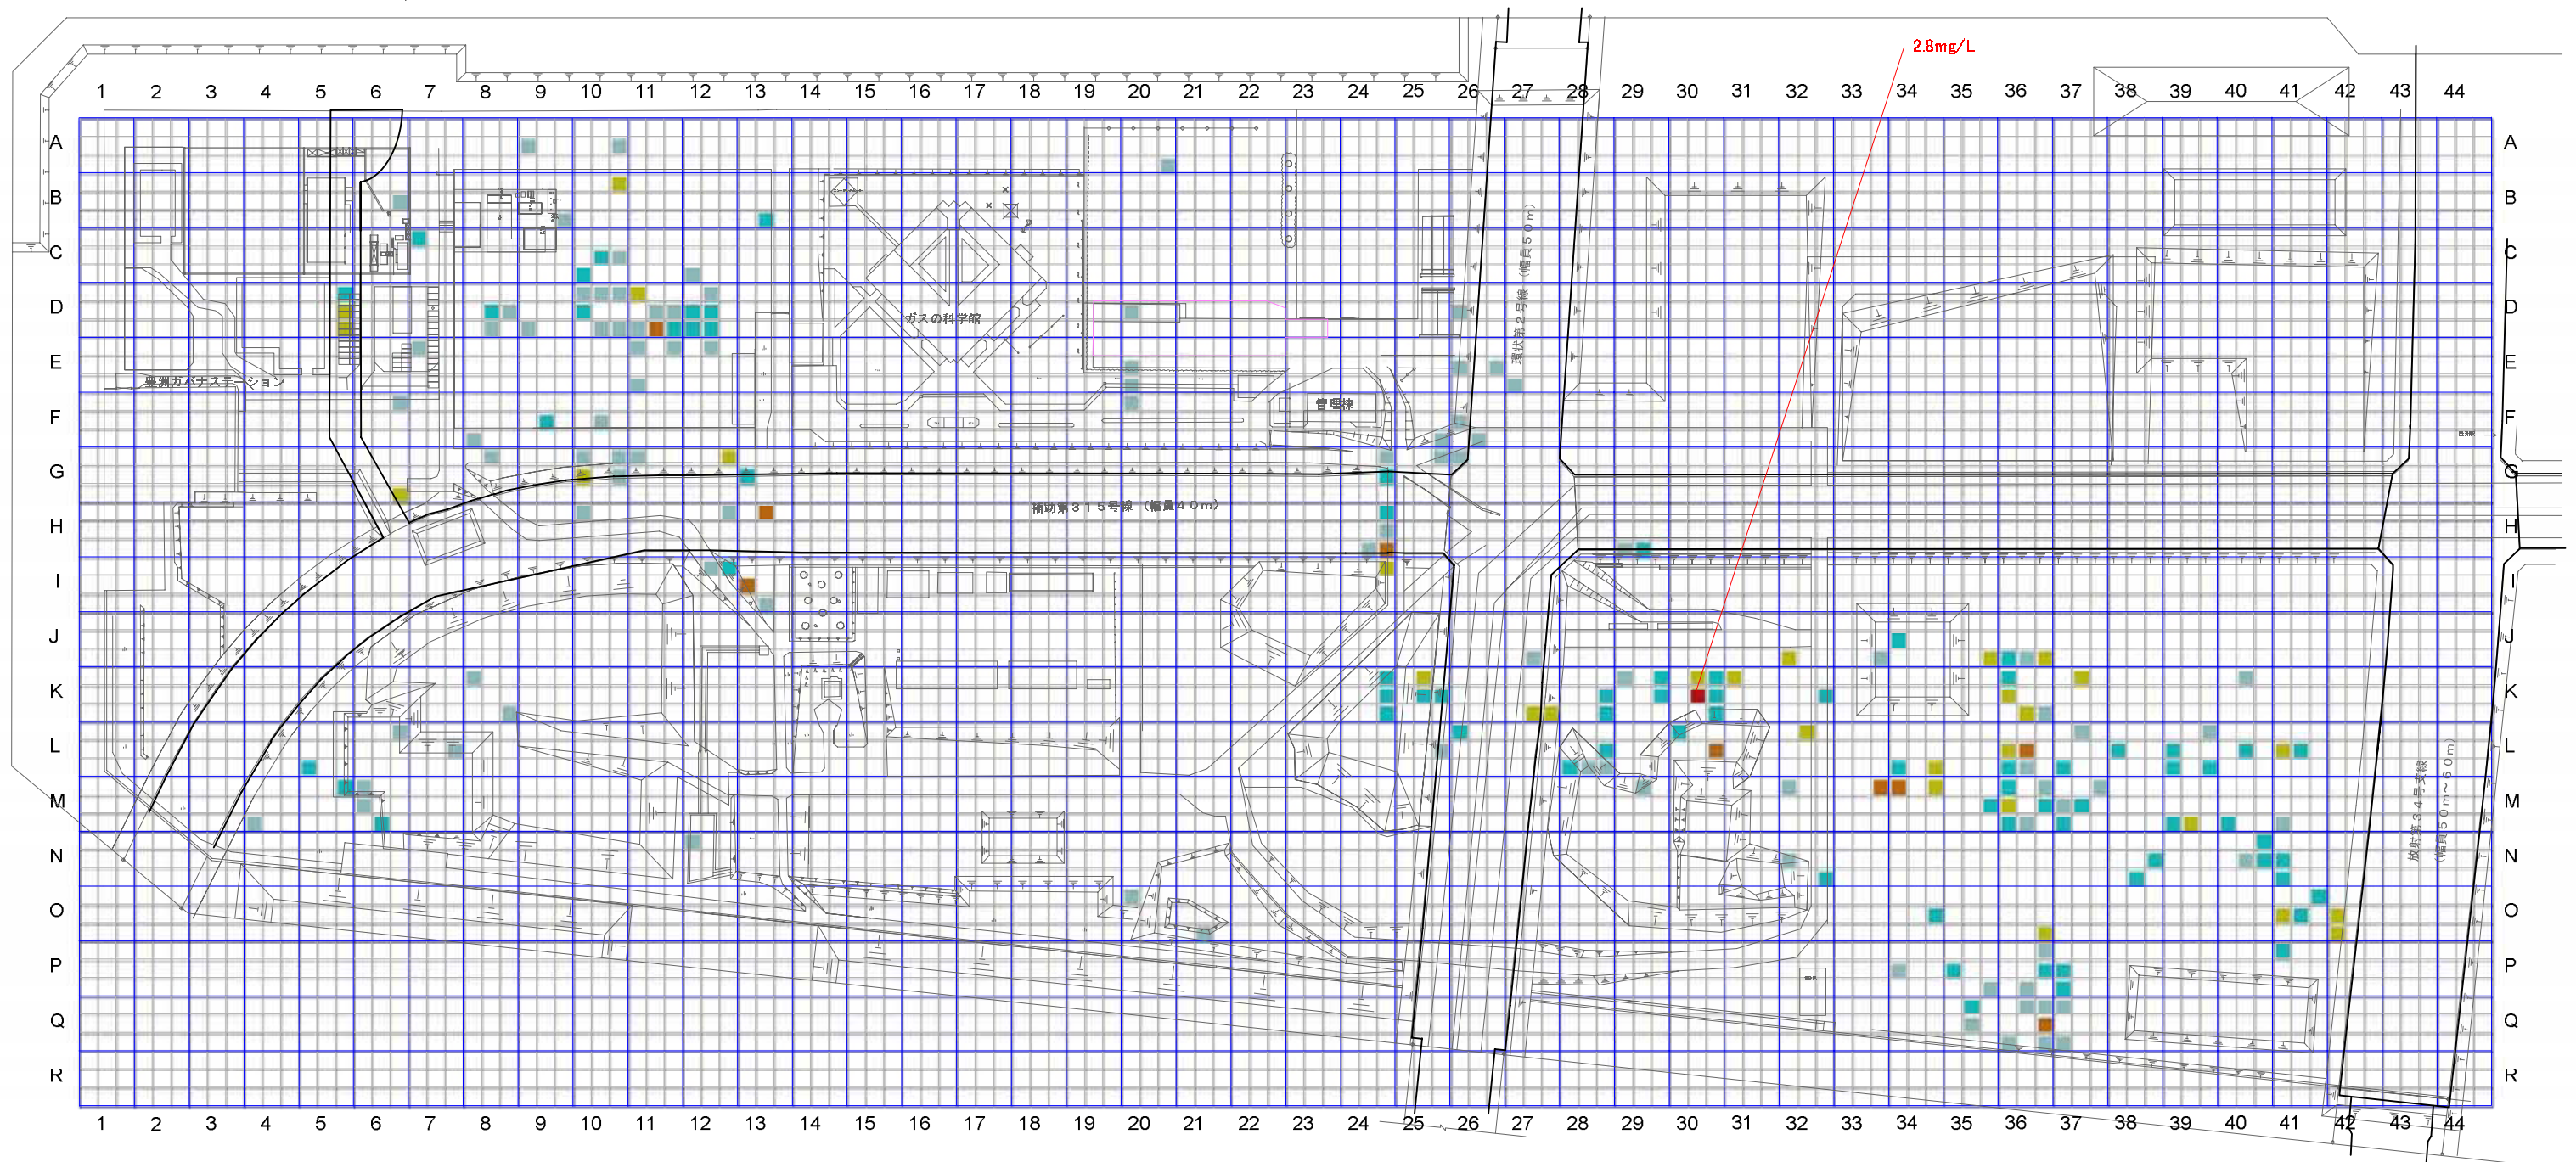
2.8mg/L

1 2 3 4 5 6 7 8 9 10 11 12 13 14 15 16 17 18 19 20 21 22 23 24 25 26 27 28 29 30 31 32 33 34 35 36 37 38 39 40 41 42 43 44

A B C D E F G H I J K L M N O P Q R

豊洲カバナステーション

ガスの科学館

管理棟

補助第315号線（幅員40m）

環状第2号線（幅員50m）

放射第34号支線（幅員50m～60m）

A B C D E F G H I J K L M N O P Q R

1 2 3 4 5 6 7 8 9 10 11 12 13 14 15 16 17 18 19 20 21 22 23 24 25 26 27 28 29 30 31 32 33 34 35 36 37 38 39 40 41 42 43 44